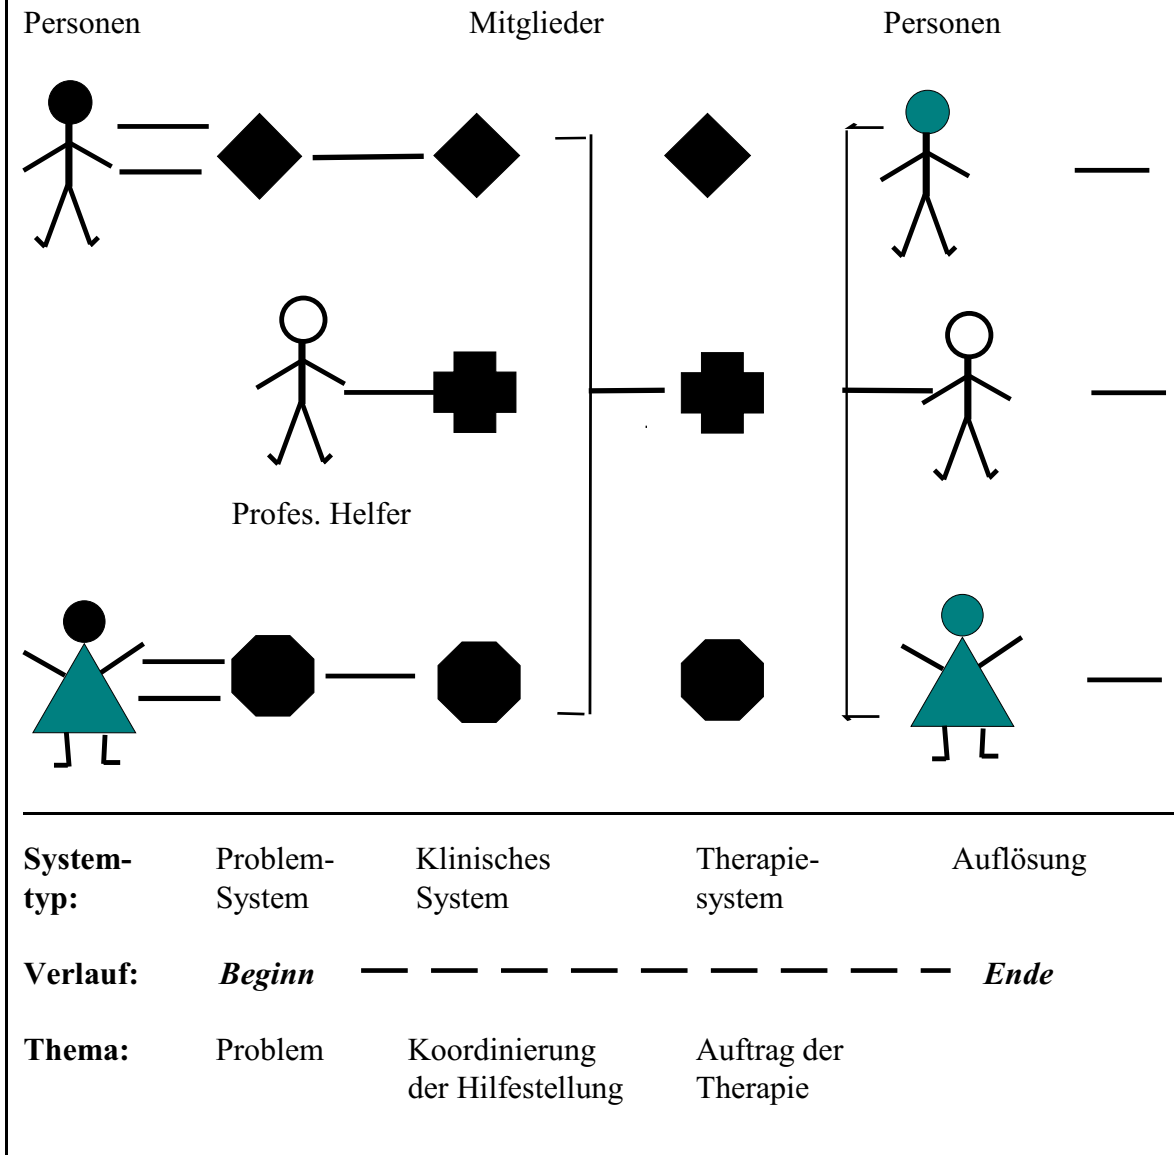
Personen Mitglieder Personen

Profes. Helfer

| **Systemtyp:** | Problem-System | Klinisches System | Therapiesystem | Auflösung |
|---|---|---|---|---|
| **Verlauf:** | ***Beginn*** | — — — — — | — — — — | ***Ende*** |
| **Thema:** | Problem | Koordinierung der Hilfestellung | Auftrag der Therapie | |